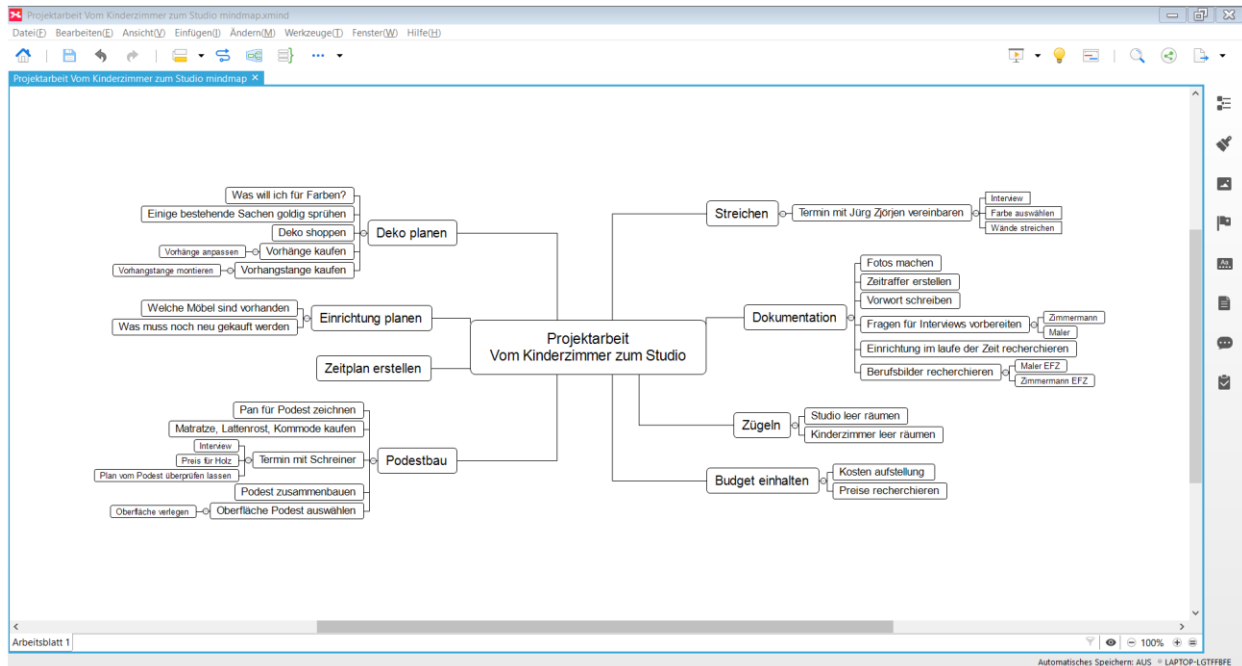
Projektarbeit Vom Kinderzimmer zum Studio mindmap.xmind

Datei(F) Bearbeiten(E) Ansicht(V) Einfügen(I) Ändern(M) Werkzeuge(T) Fenster(W) Hilfe(H)

Projektarbeit Vom Kinderzimmer zum Studio mindmap

Projektarbeit
Vom Kinderzimmer zum Studio

Deko planen
Was will ich für Farben?
Einige bestehende Sachen goldig sprühen
Deko shoppen
Vorhänge kaufen
Vorhänge anpassen
Vorhangstange kaufen
Vorhangstange montieren

Einrichtung planen
Welche Möbel sind vorhanden
Was muss noch neu gekauft werden

Zeitplan erstellen

Podestbau
Pan für Podest zeichnen
Matratze, Lattenrost, Kommode kaufen
Termin mit Schreiner
Interview
Preis für Holz
Plan vom Podest überprüfen lassen
Podest zusammenbauen
Oberfläche Podest auswählen
Oberfläche verlegen

Streichen
Termin mit Jürg Zjörjen vereinbaren
Interview
Farbe auswählen
Wände streichen

Dokumentation
Fotos machen
Zeitraffer erstellen
Vorwort schreiben
Fragen für Interviews vorbereiten
Zimmermann
Maler
Einrichtung im laufe der Zeit recherchieren
Berufsbilder recherchieren
Maler EFZ
Zimmermann EFZ

Zügeln
Studio leer räumen
Kinderzimmer leer räumen

Budget einhalten
Kosten aufstellung
Preise recherchieren

Arbeitsblatt 1
100%
Automatisches Speichern: AUS LAPTOP-LGTFFBFE